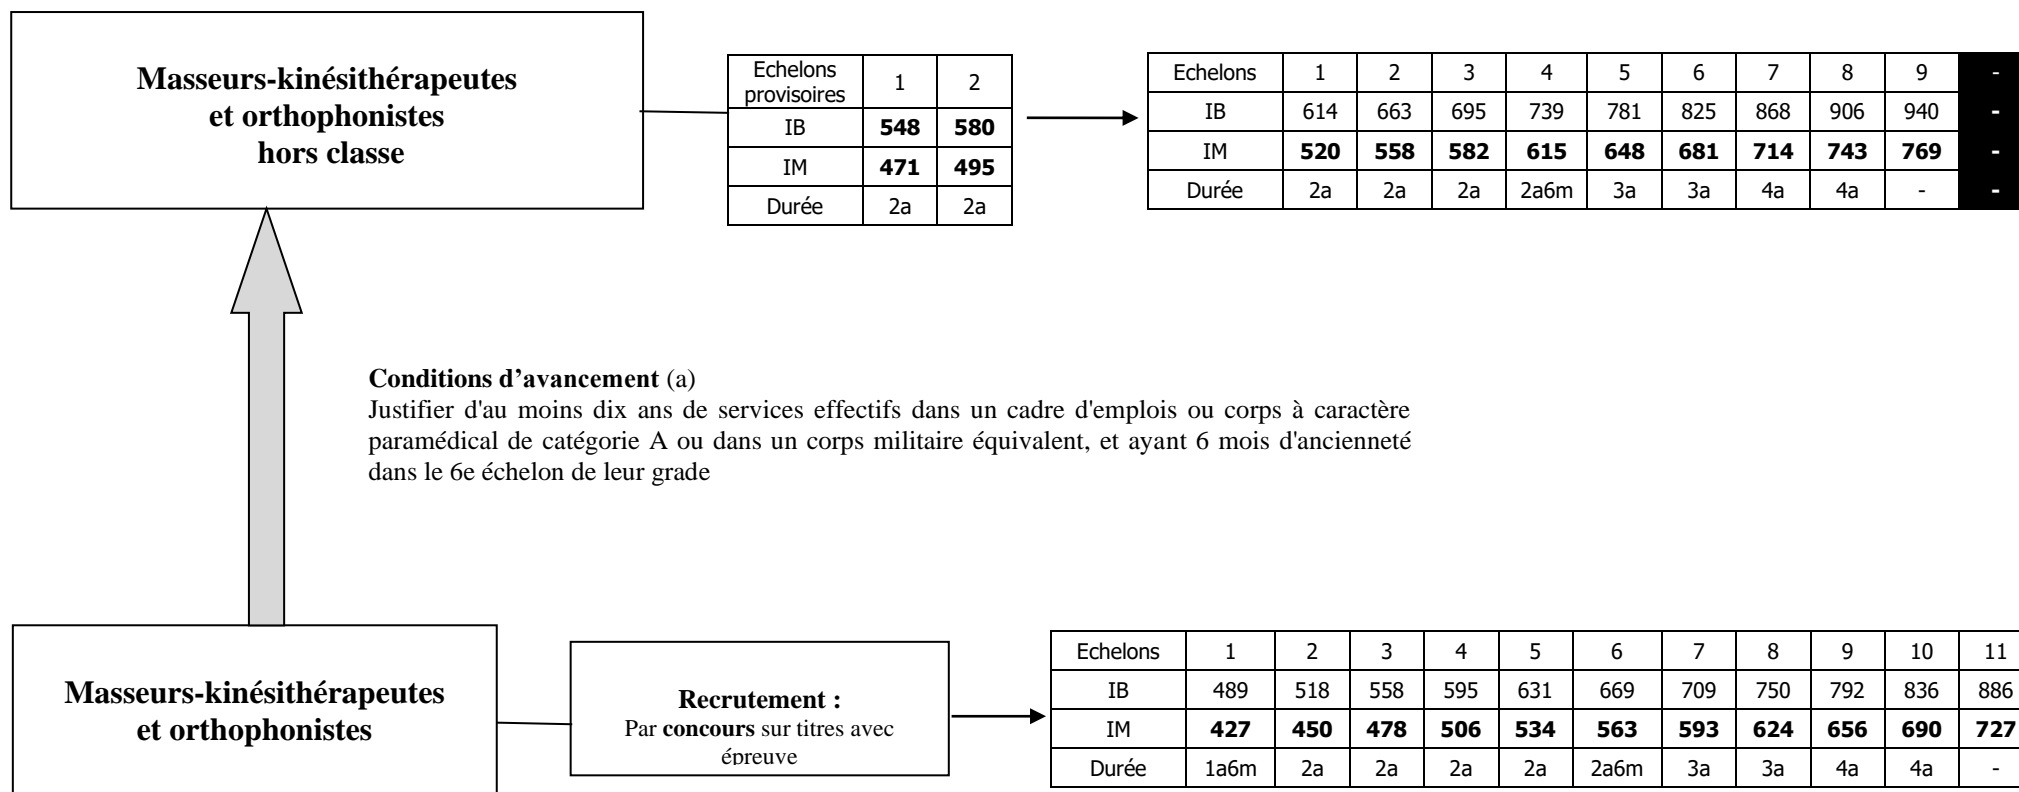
Masseurs-kinésithérapeutes et orthophonistes hors classe

| Echelons provisoires | 1 | 2 |
|---|---|---|
| IB | **548** | **580** |
| IM | **471** | **495** |
| Durée | 2a | 2a |

| Echelons | 1 | 2 | 3 | 4 | 5 | 6 | 7 | 8 | 9 | - |
|---|---|---|---|---|---|---|---|---|---|---|
| IB | 614 | 663 | 695 | 739 | 781 | 825 | 868 | 906 | 940 | - |
| IM | **520** | **558** | **582** | **615** | **648** | **681** | **714** | **743** | **769** | - |
| Durée | 2a | 2a | 2a | 2a6m | 3a | 3a | 4a | 4a | - | - |

**Conditions d'avancement** (a)
Justifier d'au moins dix ans de services effectifs dans un cadre d'emplois ou corps à caractère paramédical de catégorie A ou dans un corps militaire équivalent, et ayant 6 mois d'ancienneté dans le 6e échelon de leur grade

Masseurs-kinésithérapeutes et orthophonistes

**Recrutement :**
Par **concours** sur titres avec épreuve

| Echelons | 1 | 2 | 3 | 4 | 5 | 6 | 7 | 8 | 9 | 10 | 11 |
|---|---|---|---|---|---|---|---|---|---|---|---|
| IB | 489 | 518 | 558 | 595 | 631 | 669 | 709 | 750 | 792 | 836 | 886 |
| IM | **427** | **450** | **478** | **506** | **534** | **563** | **593** | **624** | **656** | **690** | **727** |
| Durée | 1a6m | 2a | 2a | 2a | 2a | 2a6m | 3a | 3a | 4a | 4a | - |